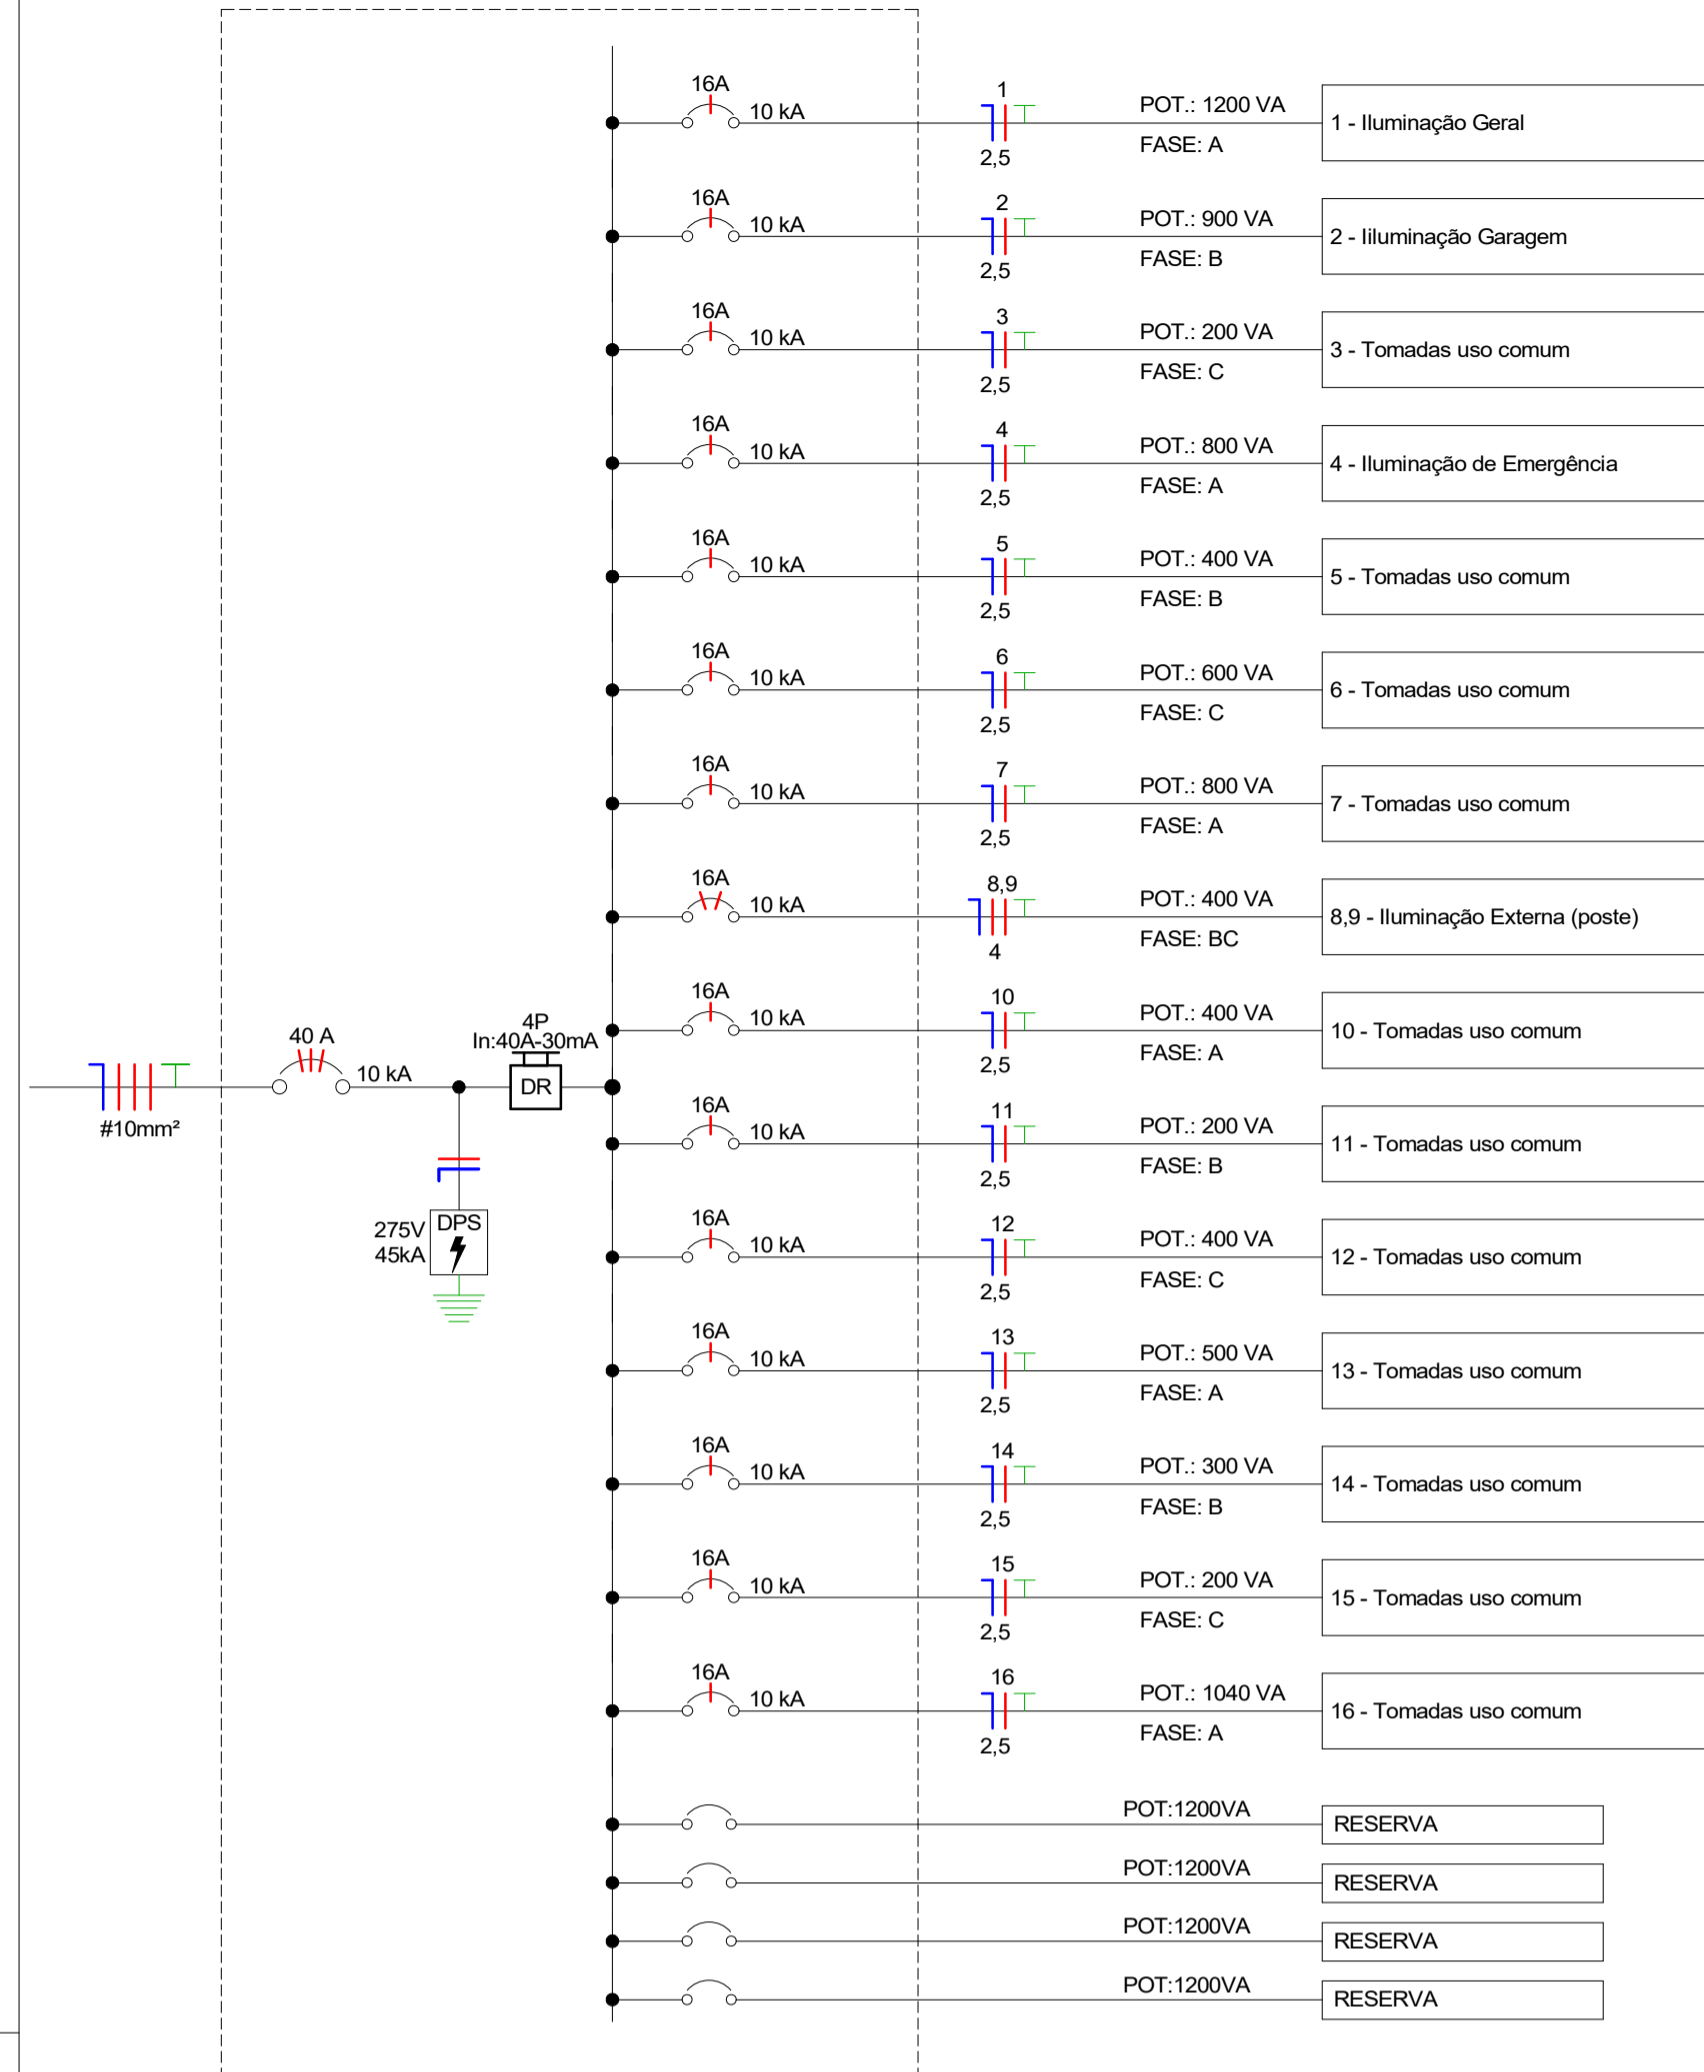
16A
10 kA
1
2,5
POT.: 1200 VA
FASE: A
1 - Iluminação Geral

16A
10 kA
2
2,5
POT.: 900 VA
FASE: B
2 - Iiluminação Garagem

16A
10 kA
3
2,5
POT.: 200 VA
FASE: C
3 - Tomadas uso comum

16A
10 kA
4
2,5
POT.: 800 VA
FASE: A
4 - Iluminação de Emergência

16A
10 kA
5
2,5
POT.: 400 VA
FASE: B
5 - Tomadas uso comum

16A
10 kA
6
2,5
POT.: 600 VA
FASE: C
6 - Tomadas uso comum

16A
10 kA
7
2,5
POT.: 800 VA
FASE: A
7 - Tomadas uso comum

16A
10 kA
8,9
4
POT.: 400 VA
FASE: BC
8,9 - Iluminação Externa (poste)

16A
10 kA
10
2,5
POT.: 400 VA
FASE: A
10 - Tomadas uso comum

#10mm²
40 A
10 kA
4P
In:40A-30mA
DR
275V
45kA
DPS

16A
10 kA
11
2,5
POT.: 200 VA
FASE: B
11 - Tomadas uso comum

16A
10 kA
12
2,5
POT.: 400 VA
FASE: C
12 - Tomadas uso comum

16A
10 kA
13
2,5
POT.: 500 VA
FASE: A
13 - Tomadas uso comum

16A
10 kA
14
2,5
POT.: 300 VA
FASE: B
14 - Tomadas uso comum

16A
10 kA
15
2,5
POT.: 200 VA
FASE: C
15 - Tomadas uso comum

16A
10 kA
16
2,5
POT.: 1040 VA
FASE: A
16 - Tomadas uso comum

POT:1200VA
RESERVA

POT:1200VA
RESERVA

POT:1200VA
RESERVA

POT:1200VA
RESERVA